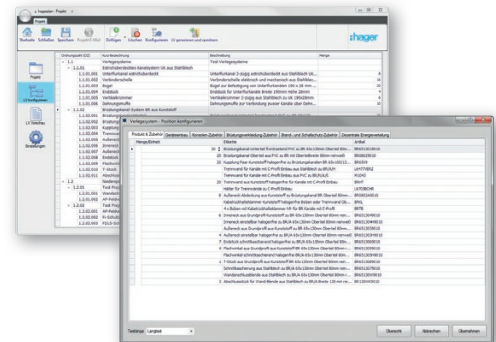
hager

Projekt

Ordnungszahl (OZ) | Kurzbezeichnung | Beschreibung | Menge

Verlegesystem - Position konfigurieren

Produkt & Zubehör | Geräteeinbau | Verteilerzubehör | Brüstungsverkleidung Zubehör | Stand- und Schaltschrank Zubehör | Dezentrale Energieverteilung

Menge/Einheit | Eitkette | Artikel

Textlänge | Langtext

Übersicht | Abbrechen | Übernehmen